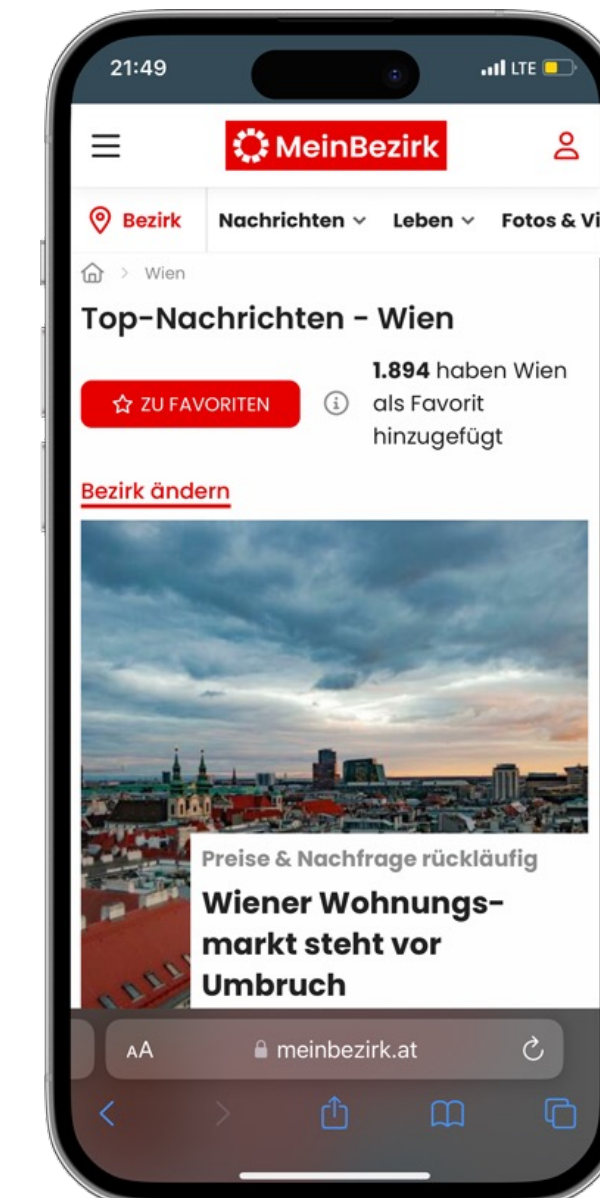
21:49

LTE

MeinBezirk

Bezirk Nachrichten Leben Fotos & Vi

Wien

Top-Nachrichten - Wien

ZU FAVORITEN

1.894 haben Wien als Favorit hinzugefügt

Bezirk ändern

Preise & Nachfrage rückläufig

Wiener Wohnungsmarkt steht vor Umbruch

AA meinbezirk.at